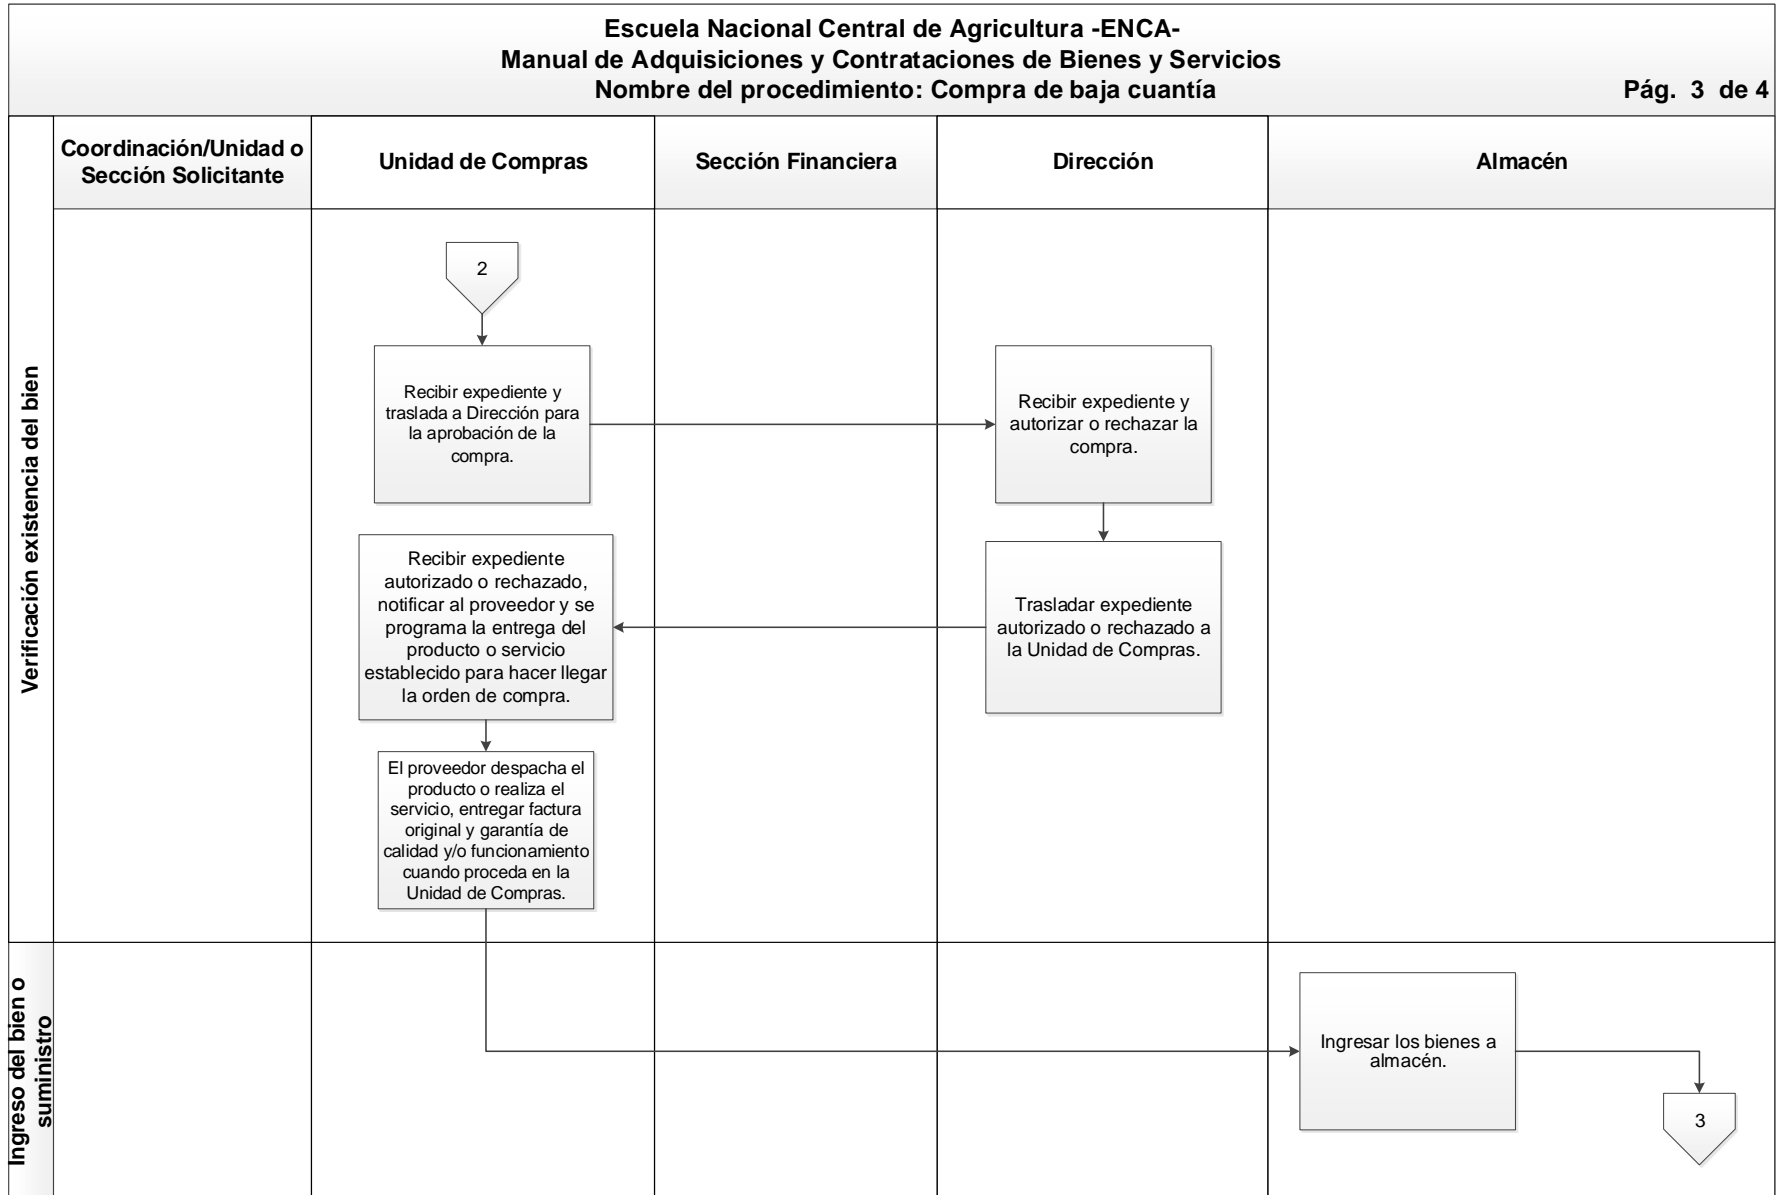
Escuela Nacional Central de Agricultura -ENCA-
Manual de Adquisiciones y Contrataciones de Bienes y Servicios
Nombre del procedimiento: Compra de baja cuantía

Pág. 3 de 4

Coordinación/Unidad o Sección Solicitante

Unidad de Compras

Sección Financiera

Dirección

Almacén

Verificación existencia del bien

2

Recibir expediente y traslada a Dirección para la aprobación de la compra.

Recibir expediente y autorizar o rechazar la compra.

Recibir expediente autorizado o rechazado, notificar al proveedor y se programa la entrega del producto o servicio establecido para hacer llegar la orden de compra.

Trasladar expediente autorizado o rechazado a la Unidad de Compras.

El proveedor despacha el producto o realiza el servicio, entregar factura original y garantía de calidad y/o funcionamiento cuando proceda en la Unidad de Compras.

Ingreso del bien o suministro

Ingresar los bienes a almacén.

3